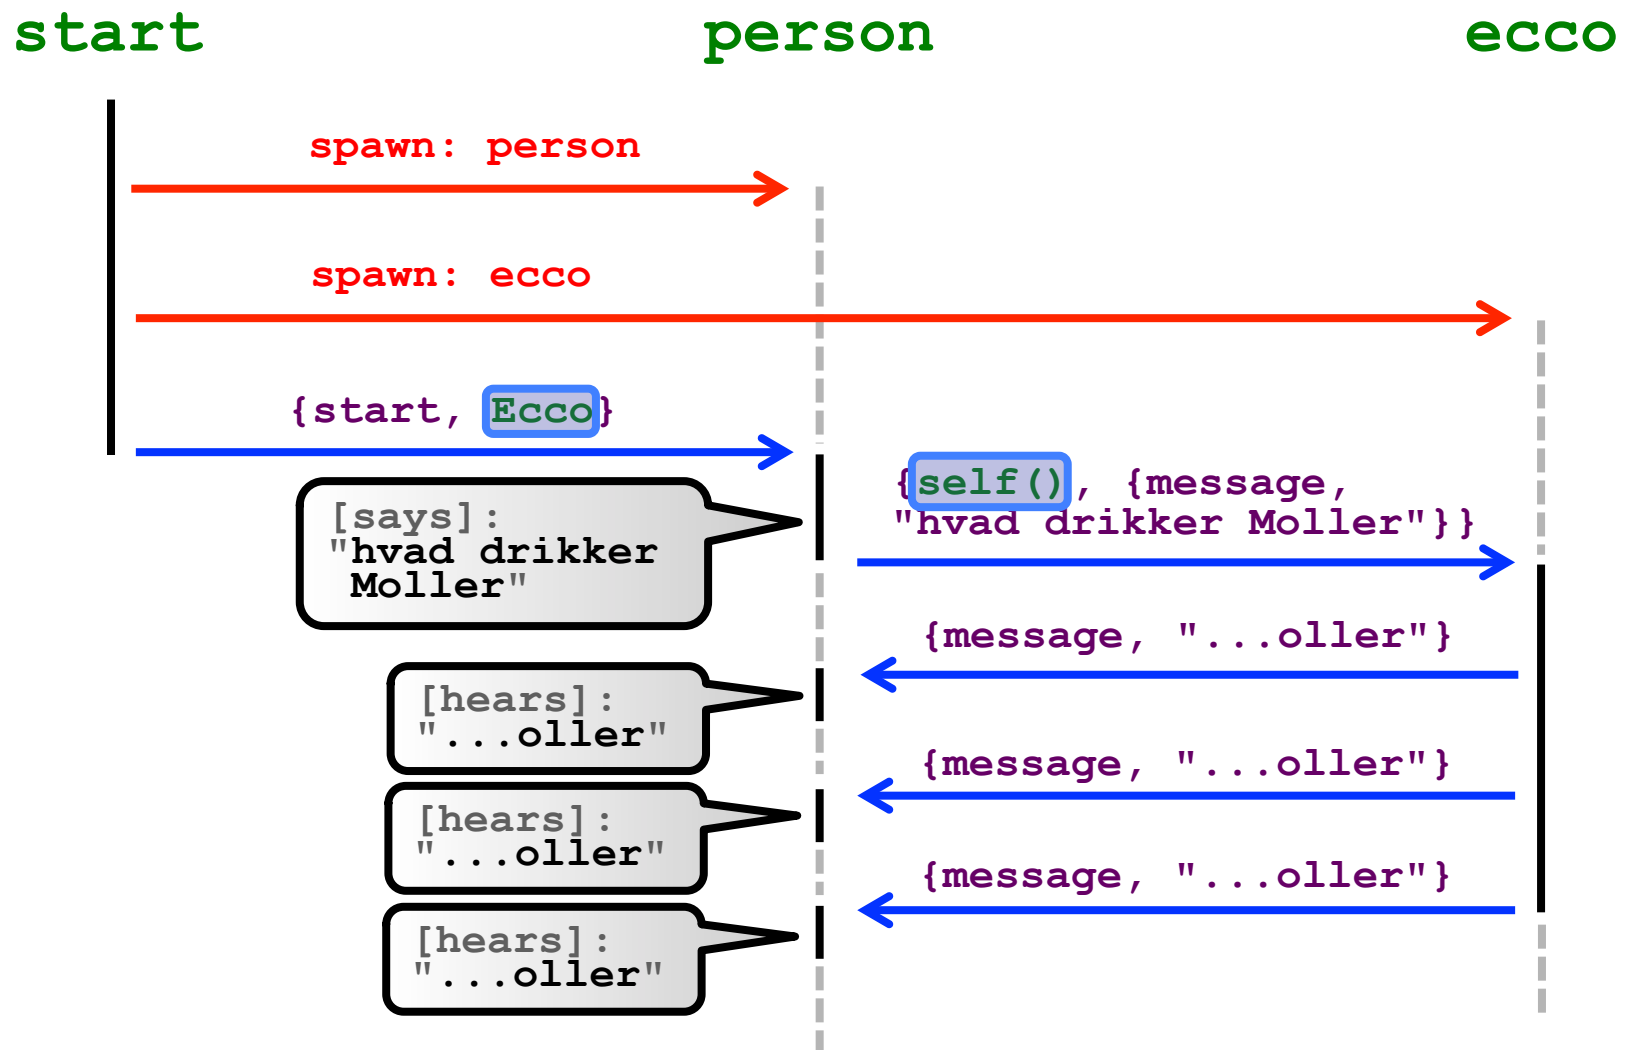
start

person

ecco

spawn: person

spawn: ecco

{start, Ecco}

{self(), {message, "hvad drikker Moller"}}

[says]: "hvad drikker Moller"

{message, "...oller"}

[hears]: "...oller"

{message, "...oller"}

[hears]: "...oller"

{message, "...oller"}

[hears]: "...oller"